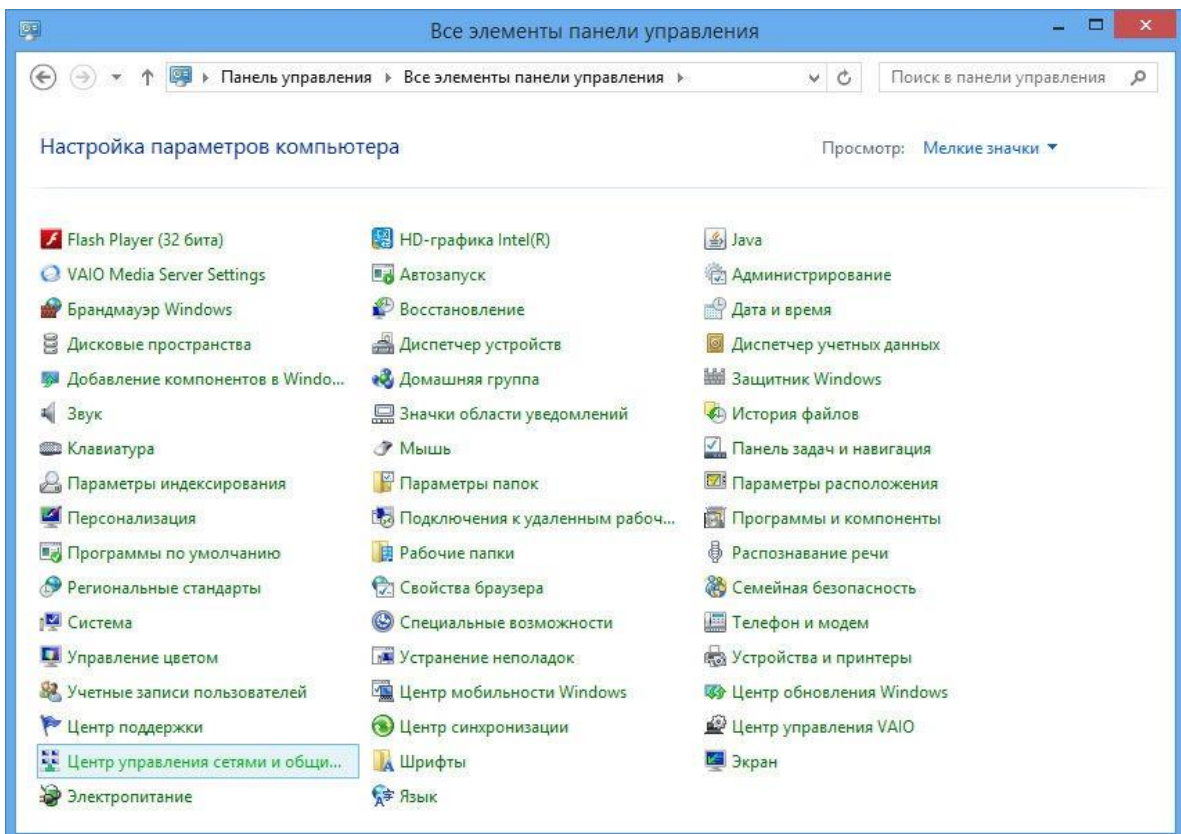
Все элементы панели управления

Панель управления ▸ Все элементы панели управления ▸

Поиск в панели управления

Настройка параметров компьютера

Просмотр: Мелкие значки ▾

Flash Player (32 бита)
VAIO Media Server Settings
Брандмауэр Windows
Дисковые пространства
Добавление компонентов в Windo...
Звук
Клавиатура
Параметры индексирования
Персонализация
Программы по умолчанию
Региональные стандарты
Система
Управление цветом
Учетные записи пользователей
Центр поддержки
Центр управления сетями и общи...
Электропитание

HD-графика Intel(R)
Автозапуск
Восстановление
Диспетчер устройств
Домашняя группа
Значки области уведомлений
Мышь
Параметры папок
Подключения к удаленным рабоч...
Рабочие папки
Свойства браузера
Специальные возможности
Устранение неполадок
Центр мобильности Windows
Центр синхронизации
Шрифты
Язык

Java
Администрирование
Дата и время
Диспетчер учетных данных
Защитник Windows
История файлов
Панель задач и навигация
Параметры расположения
Программы и компоненты
Распознавание речи
Семейная безопасность
Телефон и модем
Устройства и принтеры
Центр обновления Windows
Центр управления VAIO
Экран